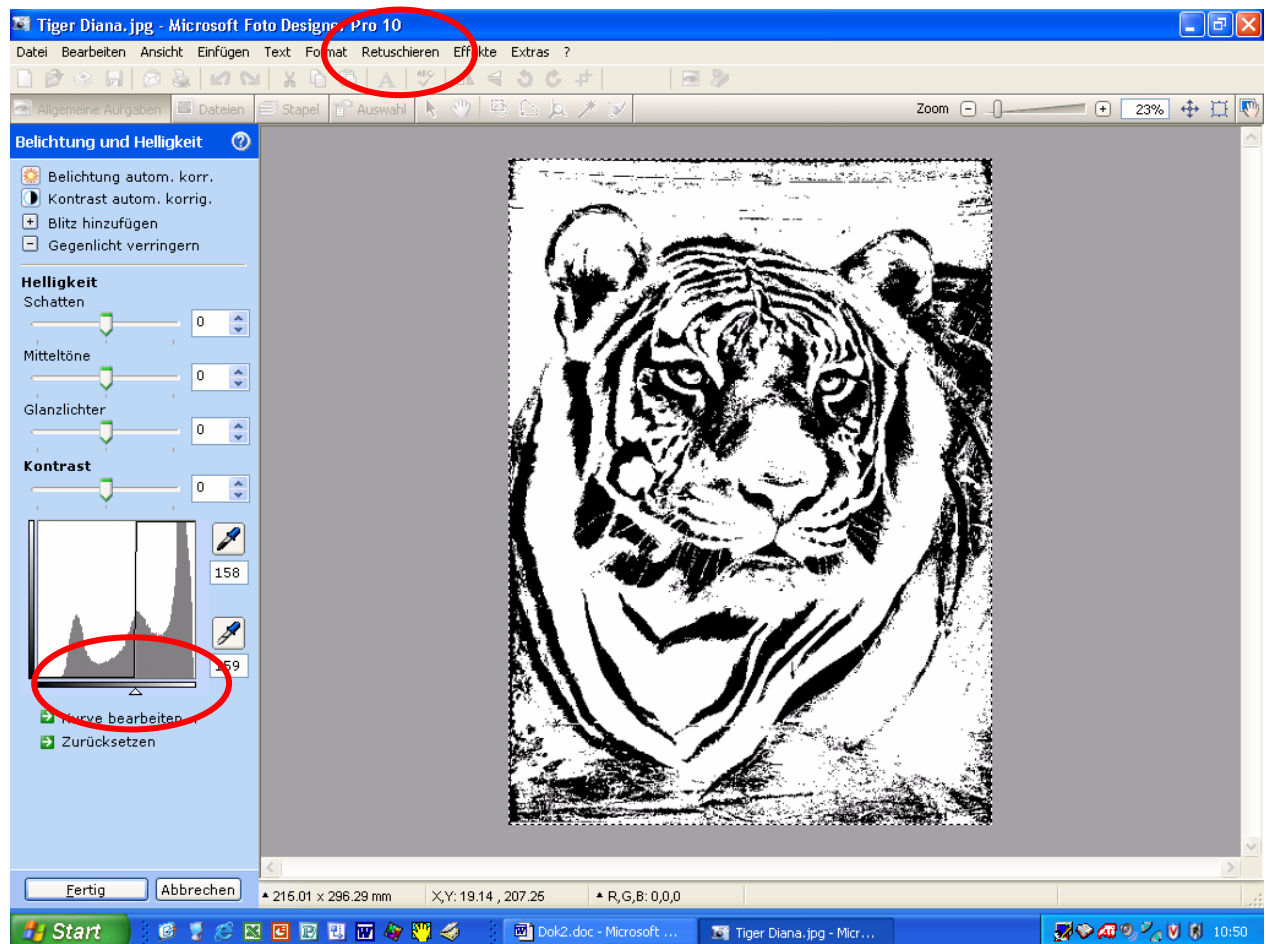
Tiger Diana.jpg - Microsoft Foto Designer Pro 10

Datei Bearbeiten Ansicht Einfügen Text Format Retuschieren Effekte Extras ?

Allgemeine Aufgaben Dateien Stapel Auswahl

Zoom 23%

Belichtung und Helligkeit

Belichtung autom. korr.
Kontrast autom. korrig.
Blitz hinzufügen
Gegenlicht verringern

Helligkeit
Schatten
0
Mitteltöne
0
Glanzlichter
0
Kontrast
0

158
159

Kurve bearbeiten
Zurücksetzen

Fertig Abbrechen

215.01 x 296.29 mm X,Y: 19.14 , 207.25 R,G,B: 0,0,0

Start Dok2.doc - Microsoft ... Tiger Diana.jpg - Micr... 10:50